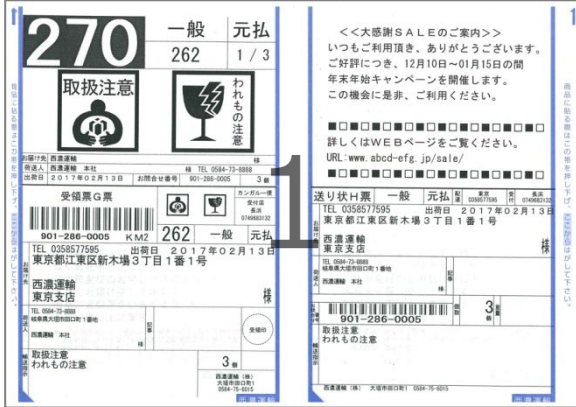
270
一般
元払
262
1 / 3
取扱注意
われもの注意
お届け先 西濃運輸 様
依頼主 西濃運輸 本社 TEL 0584-73-8888
出荷日 2017年02月13日 お問合せ番号 901-286-0005 3個
受領票G票
カンガルー便
901-286-0005 KM2
262
一般
元払
TEL 0358577595 出荷日 2017年02月13日
東京都江東区新木場3丁目1番1号
西濃運輸
東京支店
様
TEL 0584-73-8888
岐阜県大垣市田口町1番地
西濃運輸 本社
受領印
取扱注意
われもの注意
3個
西濃運輸(株)
大垣市田口町1
0584-75-6015

<<大感謝SALEのご案内>>
いつもご利用頂き、ありがとうございます。
ご好評につき、12月10日～01月15日の間
年末年始キャンペーンを開催します。
この機会に是非、ご利用ください。
■□■□■□■□■□■□■□■□■□■□■
詳しくはWEBページをご覧ください。
URL:www.abcd-efg.jp/sale/
■□■□■□■□■□■□■□■□■□■□■
1
送り状H票
一般
元払
TEL 0358577595 出荷日 2017年02月13日
東京都江東区新木場3丁目1番1号
西濃運輸
東京支店
様
TEL 0584-73-8888
岐阜県大垣市田口町1番地
西濃運輸 本社
901-286-0005
3個
取扱注意
われもの注意
西濃運輸(株) 大垣市田口町1 0584-75-6015
西濃運輸